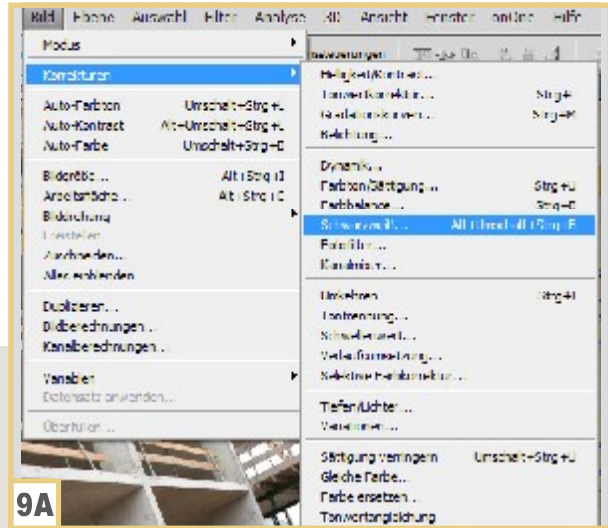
Bild Ebene Auswahl Filter Analyse 3D Ansicht Fenster Hilfe

Modus
Korrekturen
Auto-Farbton Umschalt+Strg+L
Auto-Kontrast Alt+Umschalt+Strg+L
Auto-Farbe Umschalt+Strg+B
Bildgröße... Alt+Strg+I
Arbeitsfläche... Alt+Strg+C
Bilddrehung
Freistellen
Zuschneiden...
Alles einblenden
Duplizieren...
Bildberechnungen...
Kanalberechnungen...
Variablen
Datensatz anwenden...
Überfüllen...

Helligkeit/Kontrast...
Tonwertkorrektur... Strg+L
Gradationskurven... Strg+M
Belichtung...
Dynamik...
Farbton/Sättigung... Strg+U
Farbbalance... Strg+B
Schwarzweiß... Alt+Umschalt+Strg+B
Fotofilter...
Kanalmixer...
Umkehren Strg+I
Tontrennung...
Schwellenwert...
Verlaufsumsetzung...
Selektive Farbkorrektur...
Tiefen/Lichter...
Variationen...
Sättigung verringern Umschalt+Strg+U
Gleiche Farbe...
Farbe ersetzen...
Tonwertangleichung

9A